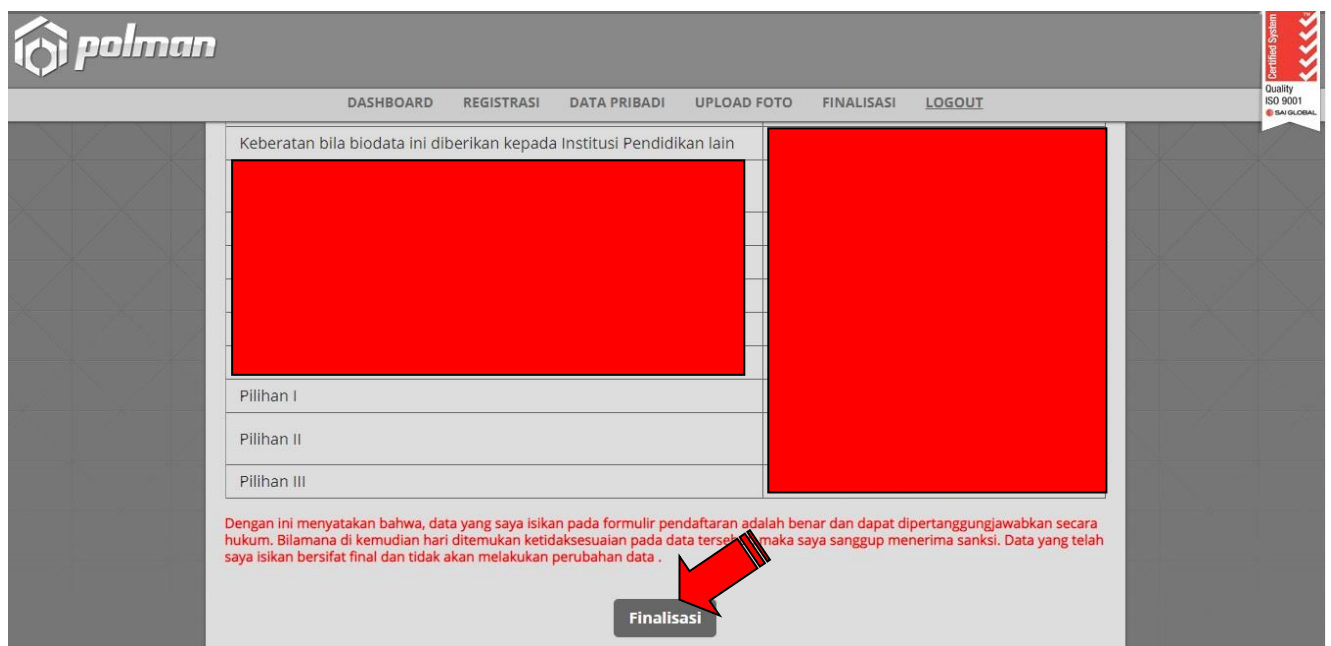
polman

Certified System
Quality
ISO 9001
SAI GLOBAL

DASHBOARD REGISTRASI DATA PRIBADI UPLOAD FOTO FINALISASI LOGOUT

Keberatan bila biodata ini diberikan kepada Institusi Pendidikan lain

Pilihan I

Pilihan II

Pilihan III

Dengan ini menyatakan bahwa, data yang saya isikan pada formulir pendaftaran adalah benar dan dapat dipertanggungjawabkan secara hukum. Bilamana di kemudian hari ditemukan ketidaksesuaian pada data terse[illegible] maka saya sanggup menerima sanksi. Data yang telah saya isikan bersifat final dan tidak akan melakukan perubahan data .

Finalisasi